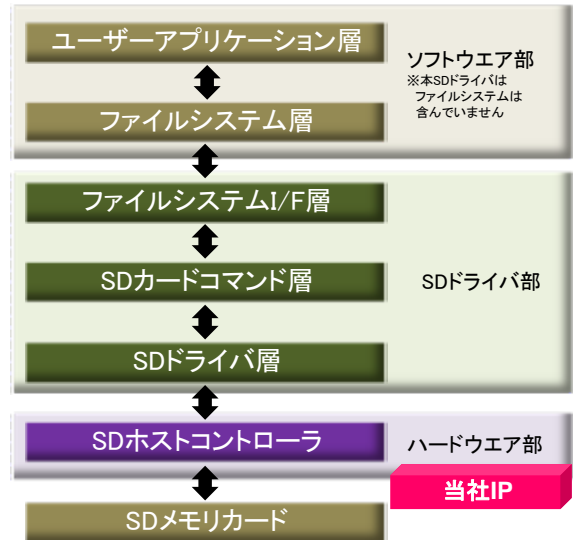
ユーザーアプリケーション層

ソフトウエア部
※本SDドライバは
ファイルシステムは
含んでいません

ファイルシステム層

ファイルシステムI/F層

SDカードコマンド層

SDドライバ部

SDドライバ層

SDホストコントローラ

ハードウエア部

当社IP

SDメモリカード